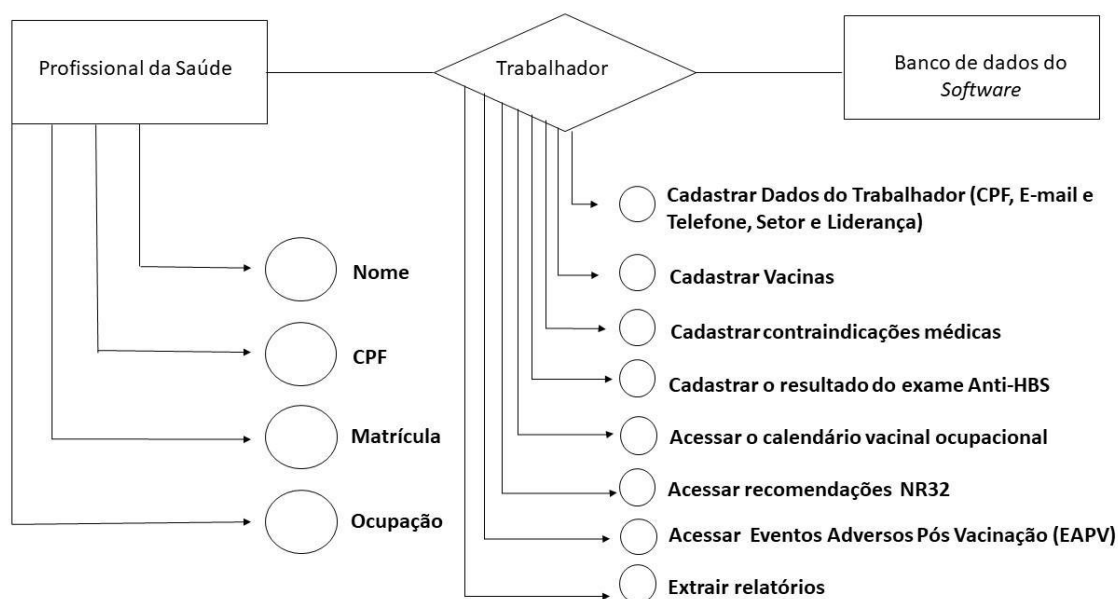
Profissional da Saúde

Trabalhador

Banco de dados do *Software*

Nome

CPF

Matrícula

Ocupação

Cadastrar Dados do Trabalhador (CPF, E-mail e Telefone, Setor e Liderança)

Cadastrar Vacinas

Cadastrar contraindicações médicas

Cadastrar o resultado do exame Anti-HBS

Acessar o calendário vacinal ocupacional

Acessar recomendações NR32

Acessar Eventos Adversos Pós Vacinação (EAPV)

Extrair relatórios